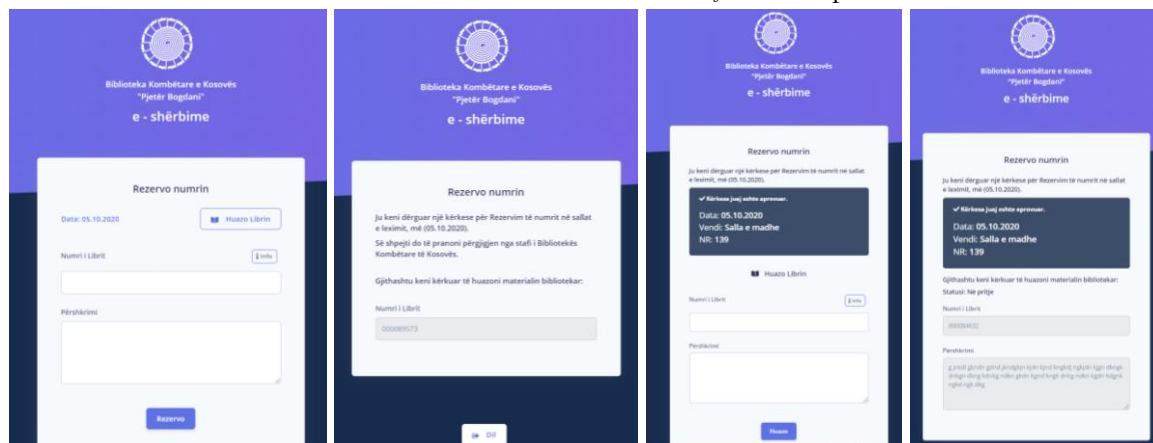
Biblioteka Kombëtare e Kosovës
"Pjetër Bogdani"
e - shërbime

Rezervo numrin

Data: 05.10.2020

Huazo Librin

Numri i Librit

Info

Përshkrimi

Rezervo

Biblioteka Kombëtare e Kosovës
"Pjetër Bogdani"
e - shërbime

Rezervo numrin

Ju keni dërguar një kërkese për Rezervim të numrit në sallat e leximit, më (05.10.2020).

Së shpejti do të pranoni përgjigjen nga stafi i Bibliotekës Kombëtare të Kosovës.

Gjithashtu keni kërkuar të huazoni materialin bibliotekar:

Numri i Librit

000089573

Dil

Biblioteka Kombëtare e Kosovës
"Pjetër Bogdani"
e - shërbime

Rezervo numrin

Ju keni dërguar një kërkese për Rezervim të numrit në sallat e leximit, më (05.10.2020).

Kërkesa juaj eshte aprovuar.

Data: 05.10.2020
Vendi: Salla e madhe
NR: 139

Huazo Librin

Numri i Librit

Info

Përshkrimi

Huazo

Biblioteka Kombëtare e Kosovës
"Pjetër Bogdani"
e - shërbime

Rezervo numrin

Ju keni dërguar një kërkese për Rezervim të numrit në sallat e leximit, më (05.10.2020).

Kërkesa juaj eshte aprovuar.

Data: 05.10.2020
Vendi: Salla e madhe
NR: 139

Gjithashtu keni kërkuar të huazoni materialin bibliotekar:

Statusi: Në pritje

Numri i Librit

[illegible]

Përshkrimi

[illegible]